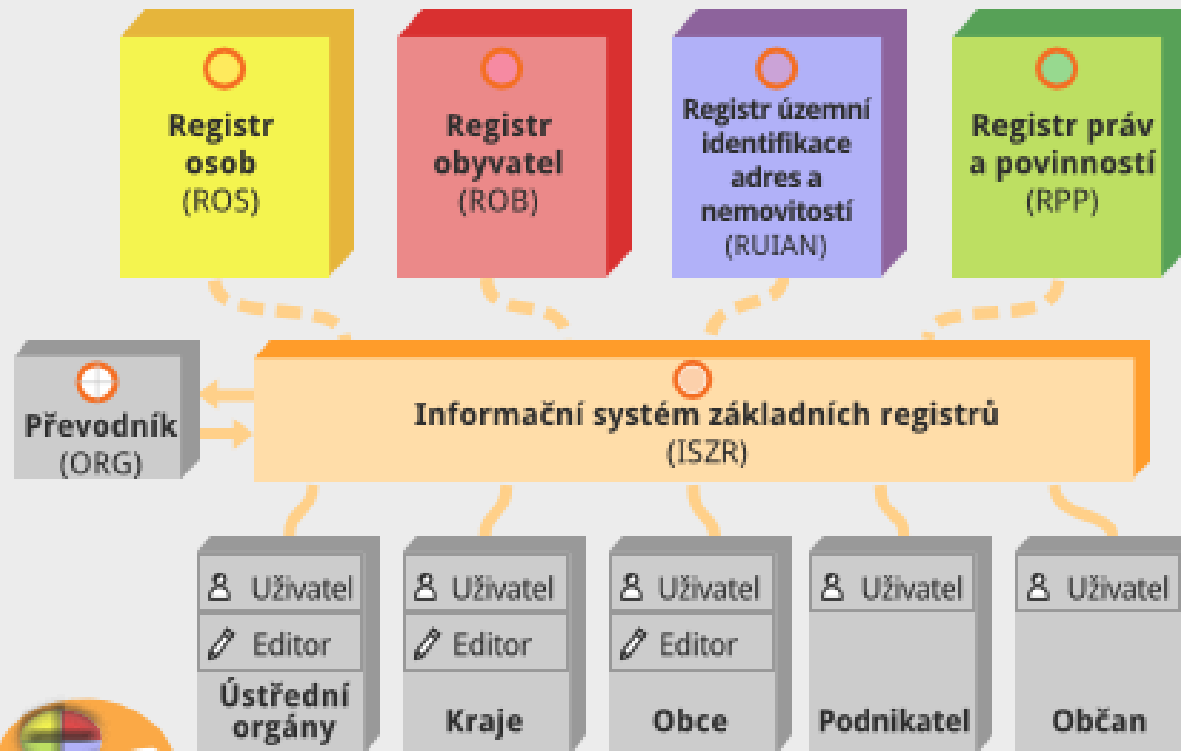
Registr osob (ROS)

Registr obyvatel (ROB)

Registr územní identifikace adres a nemovitostí (RUIAN)

Registr práv a povinností (RPP)

Převodník (ORG)

Informační systém základních registrů (ISZR)

Uživatel
Editor
Ústřední orgány

Uživatel
Editor
Kraje

Uživatel
Editor
Obce

Uživatel
Podnikatel

Uživatel
Občan